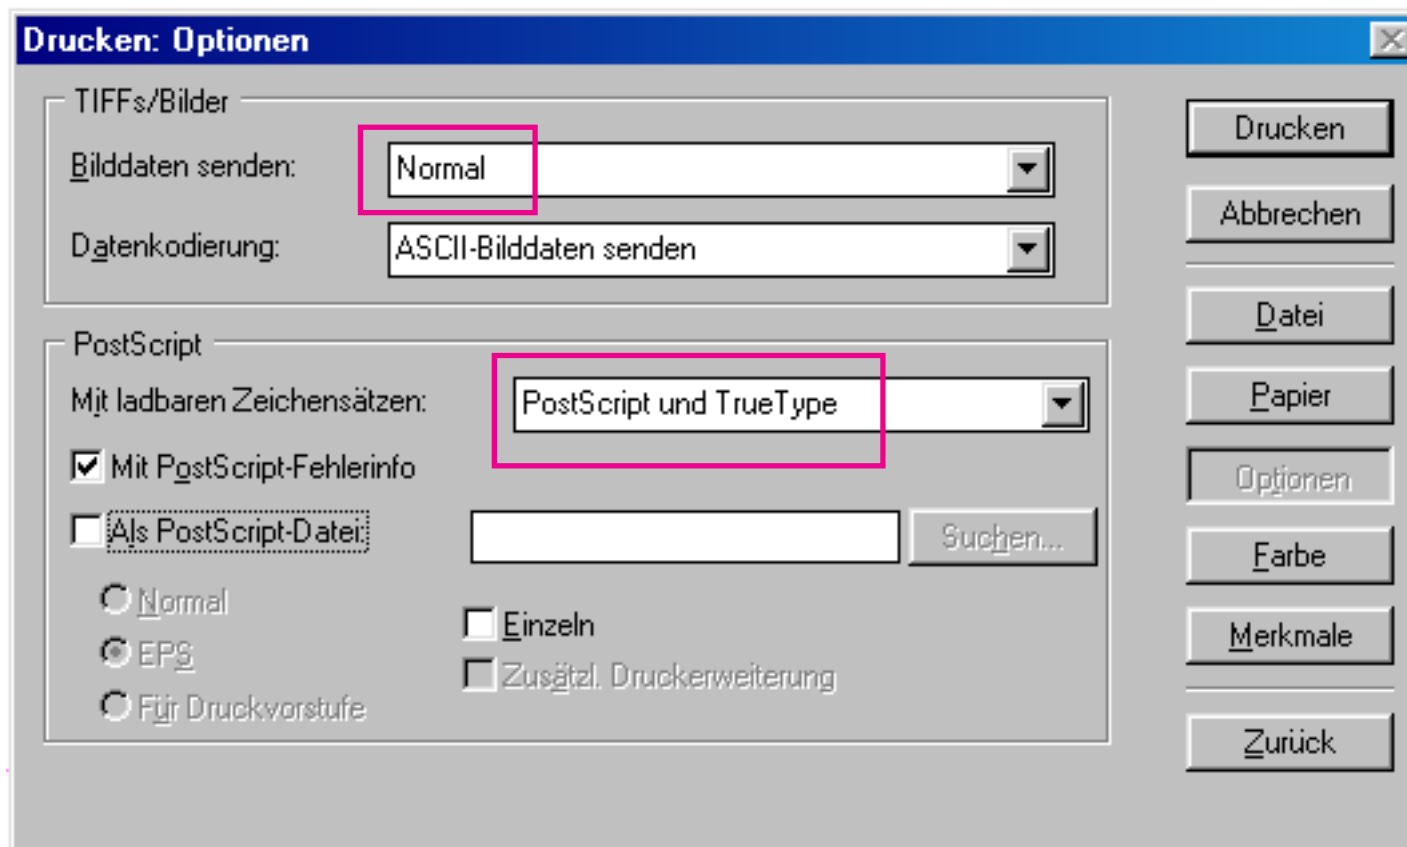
Drucken: Optionen

TIFFs/Bilder

Bilddaten senden: Normal

Datenkodierung: ASCII-Bilddaten senden

PostScript

Mit ladbaren Zeichensätzen: PostScript und TrueType

Mit PostScript-Fehlerinfo

Als PostScript-Datei: Suchen...

Normal

EPS

Für Druckvorstufe

Einzeln

Zusätzl. Druckerweiterung

Drucken

Abbrechen

Datei

Papier

Optionen

Farbe

Merkmale

Zurück